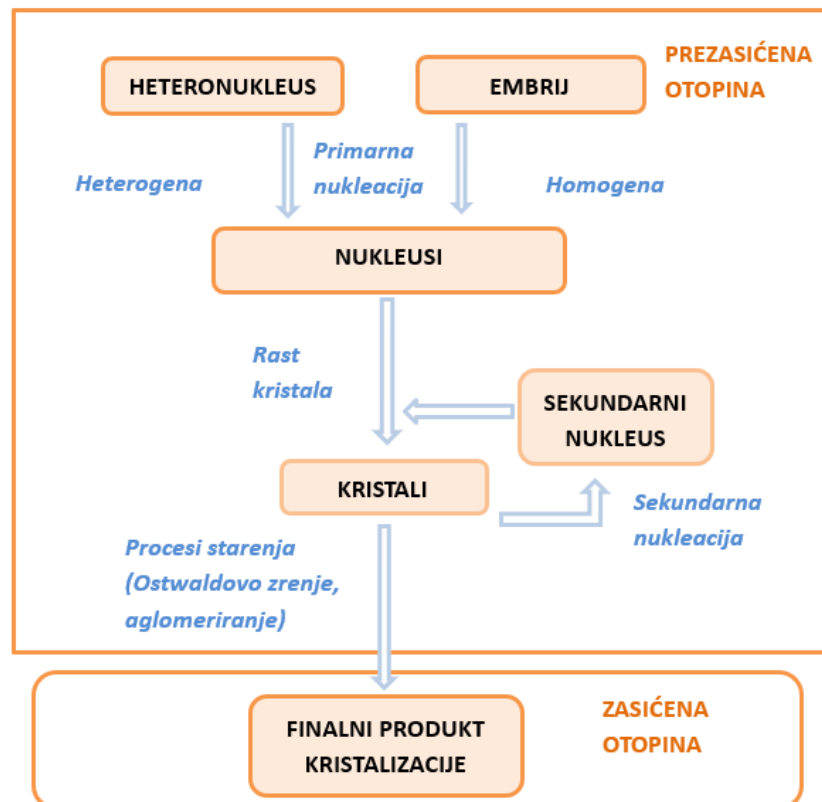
HETERONUKLEUS

EMBRIJ

PREZASIĆENA OTOPINA

Heterogena

Primarna nukleacija

Homogena

NUKLEUSI

Rast kristala

SEKUNDARNI NUKLEUS

KRISTALI

Sekundarna nukleacija

Procesi starenja (Ostwaldovo zrenje, aglomeriranje)

FINALNI PRODUKT KRISTALIZACIJE

ZASIĆENA OTOPINA